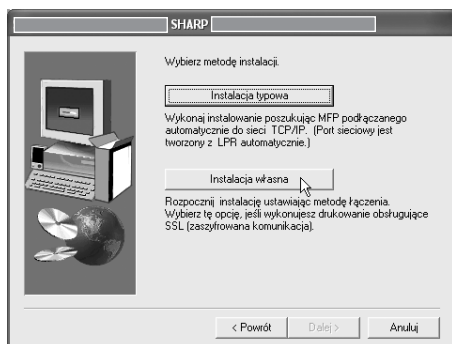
SHARP

Wybierz metodę instalacji.

Instalacja typowa

Wykonaj instalowanie poszukując MFP podłączanego automatycznie do sieci TCP/IP. (Port sieciowy jest tworzony z LPR automatycznie.)

Instalacja własna

Rozpocznij instalację ustawiając metodę łączenia. Wybierz tę opcję, jeśli wykonujesz drukowanie obsługujące SSL (zaszyfrowana komunikacja).

< Powrót | Dalej > | Anuluj